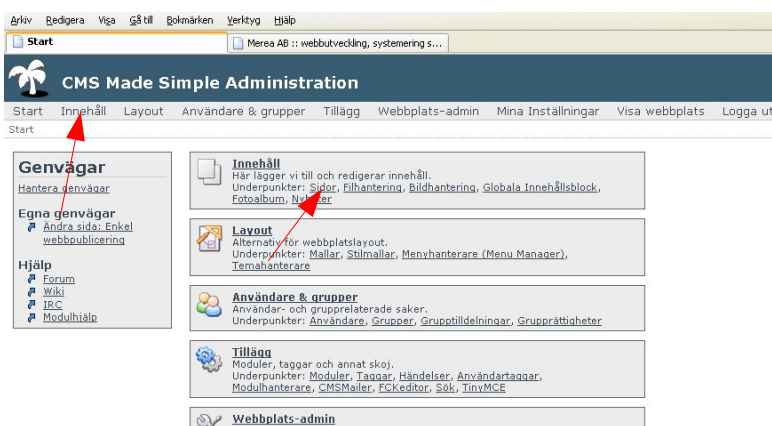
Arkiv Redigera Visa Gå till Bokmärken Verktyg Hjälp

Start | Merea AB :: webbutveckling, systemering s...

CMS Made Simple Administration

Start Innehåll Layout Användare & grupper Tillägg Webbplats-admin Mina Inställningar Visa webbplats Logga ut

Start

Genvägar
Hantera genvägar

Egna genvägar
Ändra sida: Enkel webbpublicering

Hjälp
Forum
Wiki
IRC
Modulhjälp

Innehåll
Här lägger vi till och redigerar innehåll.
Underpunkter: Sidor, Filhantering, Bildhantering, Globala Innehållsblock, Fotoalbum, Nyheter

Layout
Alternativ för webbplatslayout.
Underpunkter: Mallar, Stilmallar, Menyhanterare (Menu Manager), Temahanterare

Användare & grupper
Användar- och grupprelaterade saker.
Underpunkter: Användare, Grupper, Grupptilldelningar, Grupprättigheter

Tillägg
Moduler, taggar och annat skoj.
Underpunkter: Moduler, Taggar, Händelser, Användartaggar, Modulhanterare, CMSMailer, FCKeditor, Sök, TinyMCE

Webbplats-admin